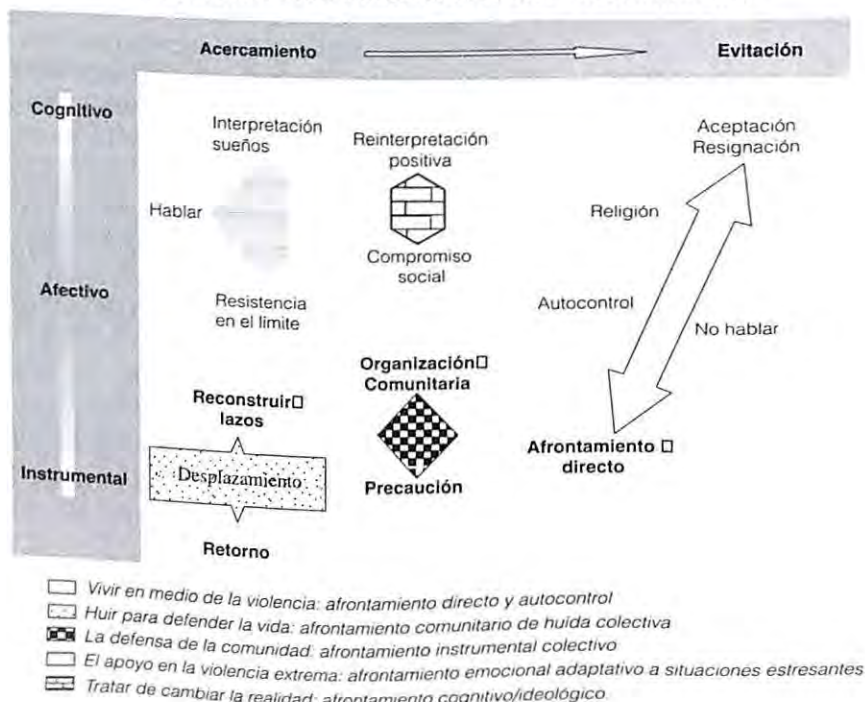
Acercamiento

Evitación

Cognitivo

Afectivo

Instrumental

Interpretación sueños

Reinterpretación positiva

Aceptación Resignación

Hablar

Religión

Compromiso social

Resistencia en el límite

Autocontrol

No hablar

Organización□ Comunitaria

Reconstruir□ lazos

Desplazamiento

Afrontamiento □ directo

Precaución

Retorno

Vivir en medio de la violencia: afrontamiento directo y autocontrol

Huir para defender la vida: afrontamiento comunitario de huida colectiva

La defensa de la comunidad: afrontamiento instrumental colectivo

El apoyo en la violencia extrema: afrontamiento emocional adaptativo a situaciones estresantes

Tratar de cambiar la realidad: afrontamiento cognitivo/ideológico